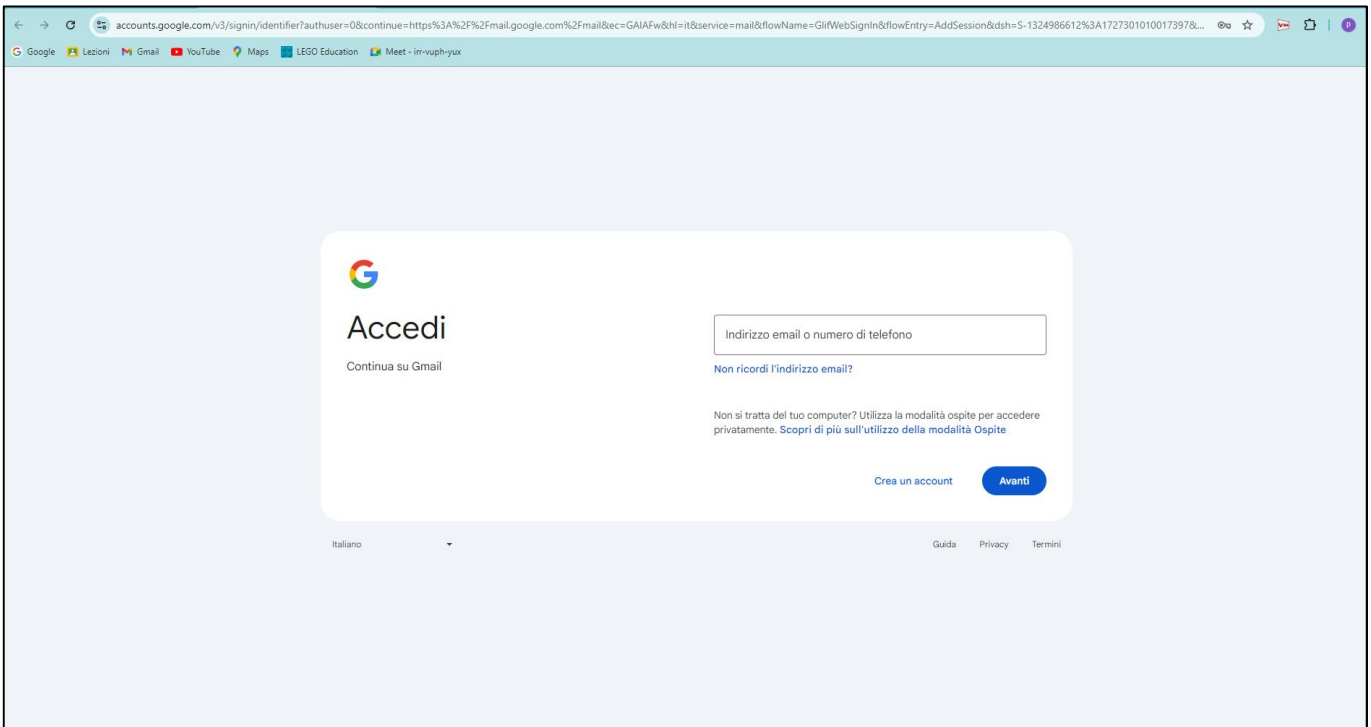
accounts.google.com/v3/signin/identifier?authuser=0&continue=https%3A%2F%2Fmail.google.com%2Fmail&ec=GAIAFw&hl=it&service=mail&flowName=GlifWebSignIn&flowEntry=AddSession&dsh=S-1324986612%3A1727301010017397&...

Google Lezioni Gmail YouTube Maps LEGO Education Meet - irr-vuph-yux

P

G

Accedi

Continua su Gmail

Indirizzo email o numero di telefono

Non ricordi l'indirizzo email?

Non si tratta del tuo computer? Utilizza la modalità ospite per accedere privatamente. Scopri di più sull'utilizzo della modalità Ospite

Crea un account

Avanti

Italiano

Guida Privacy Termini